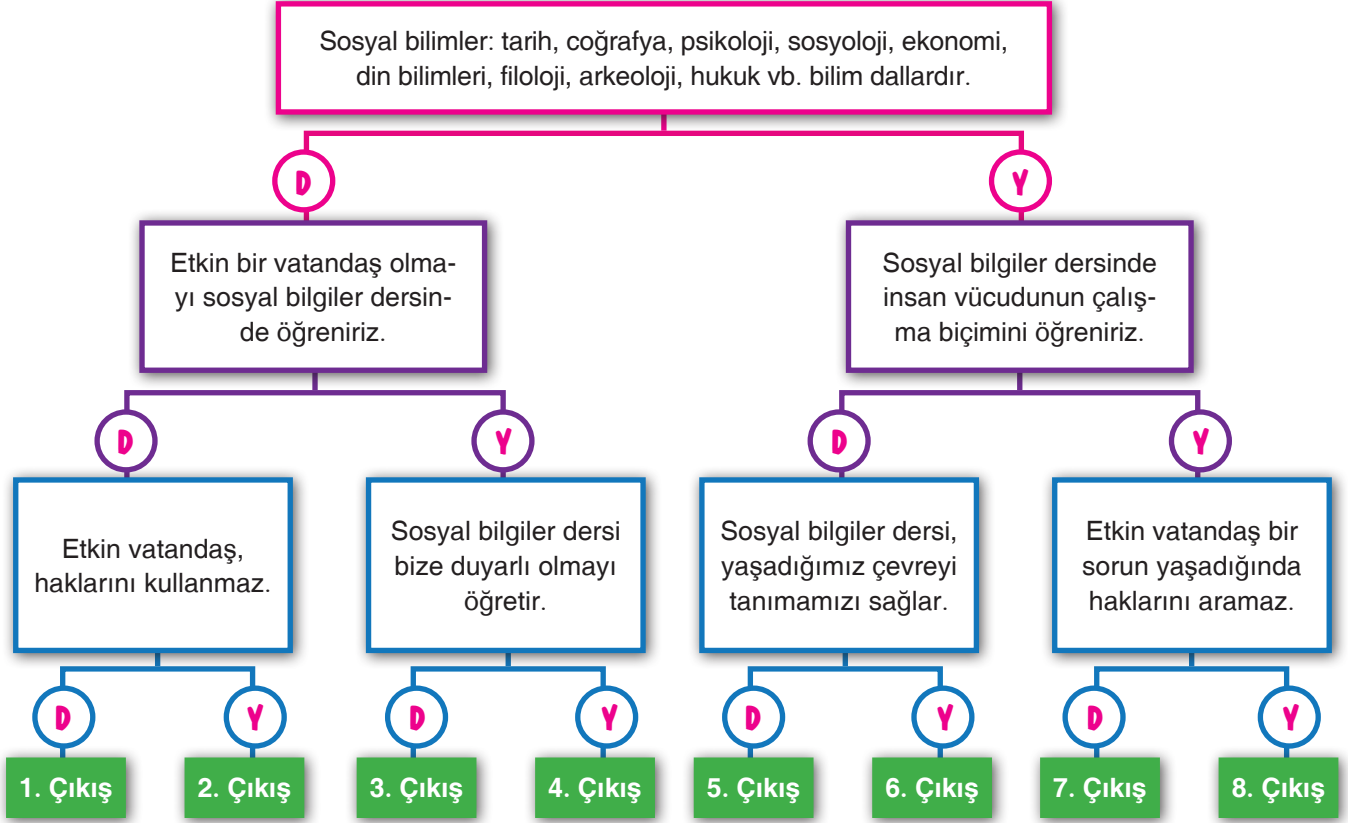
Sosyal bilimler: tarih, coğrafya, psikoloji, sosyoloji, ekonomi, din bilimleri, filoloji, arkeoloji, hukuk vb. bilim dallardır.

D

Etkin bir vatandaş olmayı sosyal bilgiler dersinde öğreniriz.

D

Etkin vatandaş, haklarını kullanmaz.

D

1. Çıkış

Y

2. Çıkış

Y

Sosyal bilgiler dersi bize duyarlı olmayı öğretir.

D

3. Çıkış

Y

4. Çıkış

Y

Sosyal bilgiler dersinde insan vücudunun çalışma biçimini öğreniriz.

D

Sosyal bilgiler dersi, yaşadığımız çevreyi tanımamızı sağlar.

D

5. Çıkış

Y

6. Çıkış

Y

Etkin vatandaş bir sorun yaşadığında haklarını aramaz.

D

7. Çıkış

Y

8. Çıkış